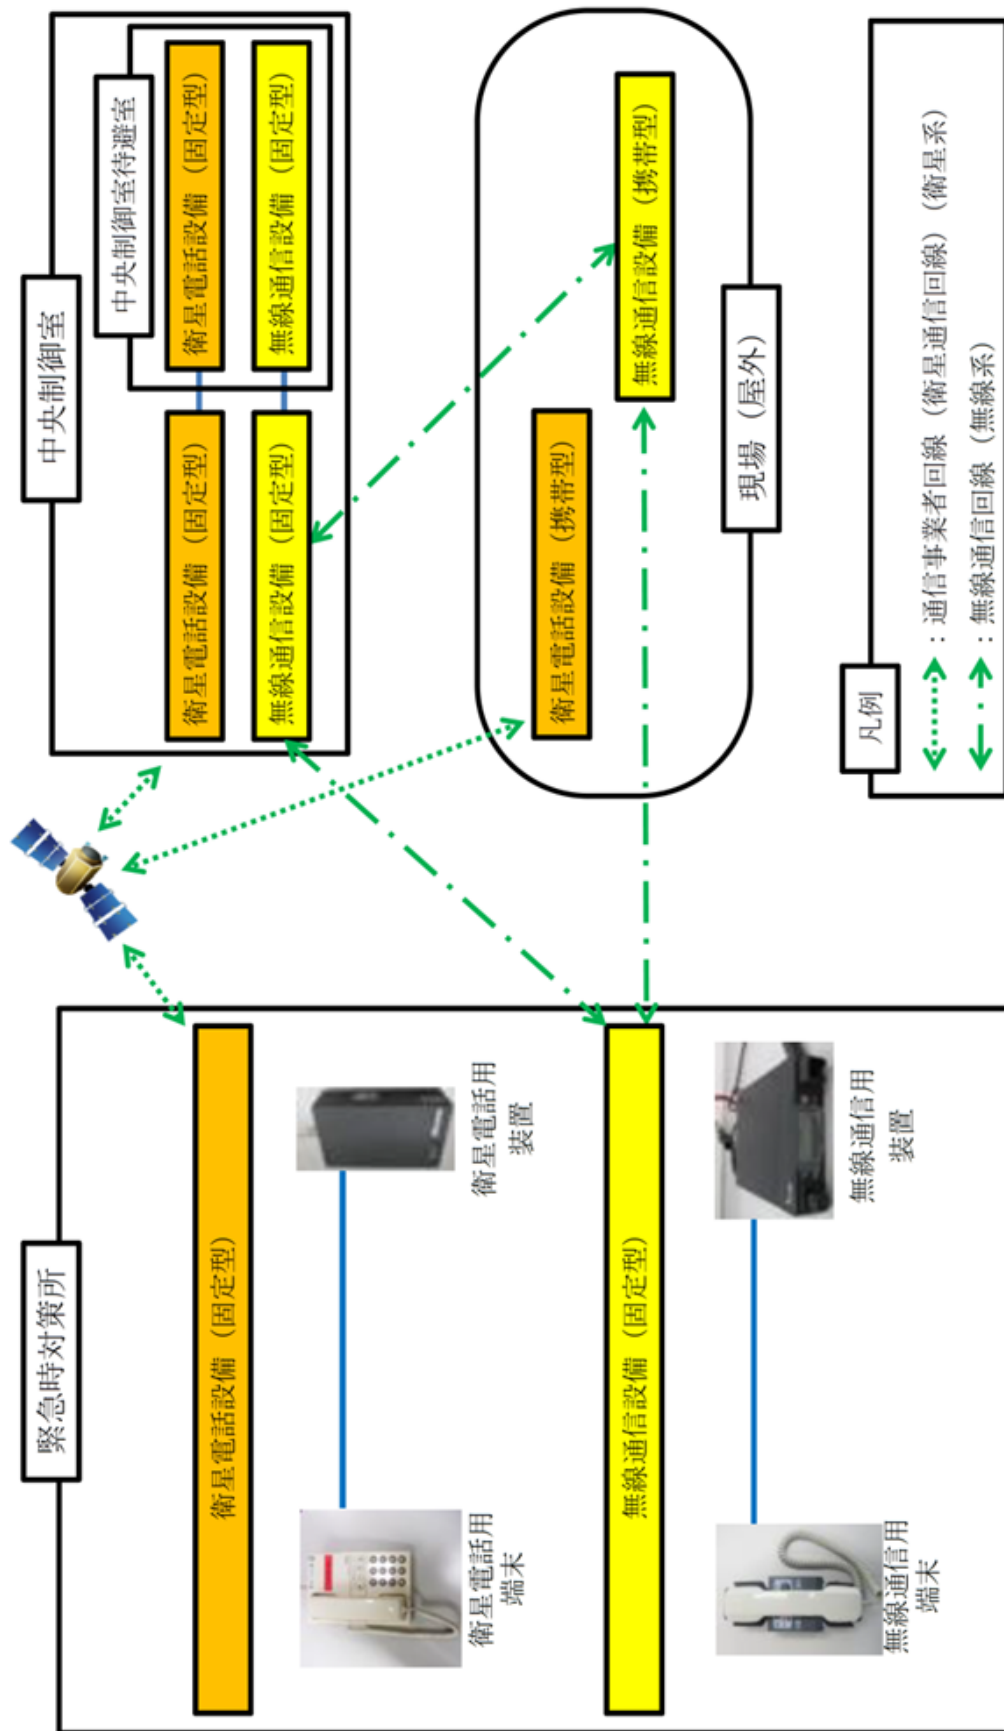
中央制御室

中央制御室待避室

衛星電話設備（固定型）

無線通信設備（固定型）

衛星電話設備（固定型）

無線通信設備（固定型）

衛星電話設備（携帯型）

無線通信設備（携帯型）

現場（屋外）

凡例

：通信事業者回線（衛星通信回線）（衛星系）

：無線通信回線（無線系）

緊急時対策所

衛星電話設備（固定型）

衛星電話用装置

衛星電話用端末

無線通信設備（固定型）

無線通信用装置

無線通信用端末